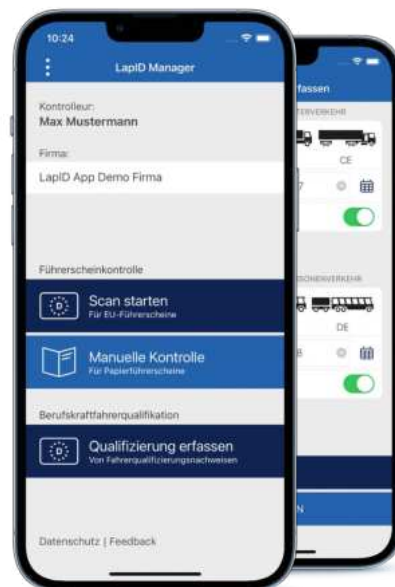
10:24

LapID Manager

Kontrolleur:
Max Mustermann

Firma:
LapID App Demo Firma

Führerscheinkontrolle

Scan starten
Für EU-Führerscheine

Manuelle Kontrolle
Für Papierführerscheine

Berufskraftfahrerqualifikation

Qualifizierung erfassen
Von Fahrerqualifizierungsnachweisen

Datenschutz | Feedback

fassen
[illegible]VERKEHR
CE
7
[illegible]SONENVERKEHR
DE
8
N